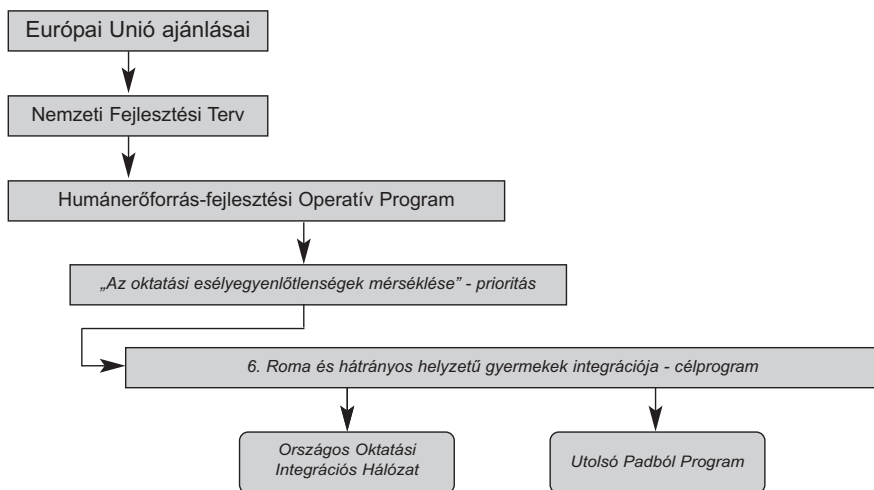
Európai Unió ajánlásai

Nemzeti Fejlesztési Terv

Humánerőforrás-fejlesztési Operatív Program

„Az oktatási esélyegyenlőtlenségek mérséklése" - prioritás

6. Roma és hátrányos helyzetű gyermekek integrációja - célprogram

Országos Oktatási Integrációs Hálózat

Utolsó Padból Program